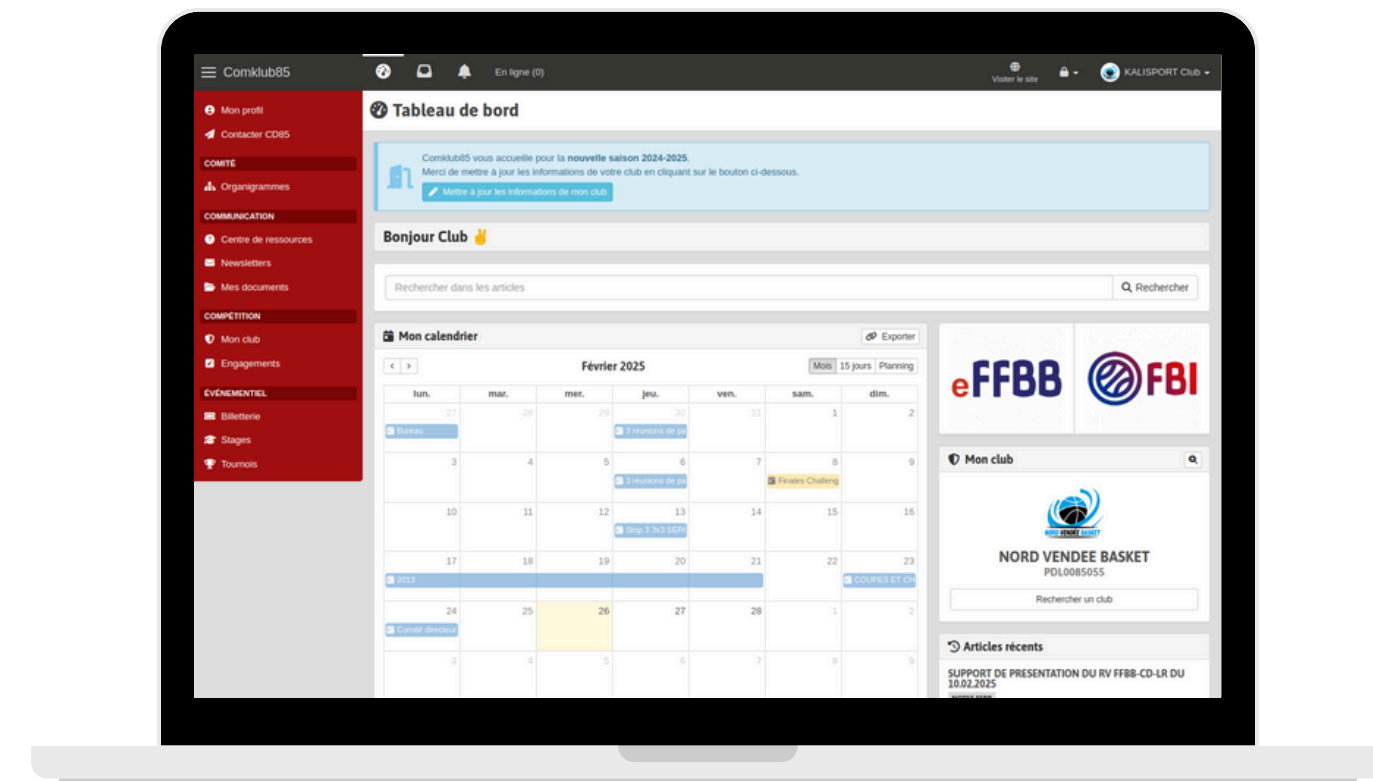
Comklub85

En ligne (0)

Visiter le site

KALISPORT Club

Mon profil
Contacter CD85

COMITÉ
Organigrammes

COMMUNICATION
Centre de ressources
Newsletters
Mes documents

COMPÉTITION
Mon club
Engagements

ÉVÉNEMENTIEL
Billetterie
Stages
Tournois

Tableau de bord

Comklub85 vous accueille pour la nouvelle saison 2024-2025.
Merci de mettre à jour les informations de votre club en cliquant sur le bouton ci-dessous.

Mettre à jour les informations de mon club

Bonjour Club ✌

Rechercher dans les articles

Rechercher

Mon calendrier

Exporter

Février 2025

Mois | 15 jours | Planning

| lun. | mar. | mer. | jeu. | ven. | sam. | dim. |
|---|---|---|---|---|---|---|
| 27 Bureau | 28 | 29 | 30 3 réunions de pa | 31 | 1 | 2 |
| 3 | 4 | 5 | 6 3 réunions de pa | 7 | 8 Finales Challeng | 9 |
| 10 | 11 | 12 | 13 Stop 3 3x3 SERI | 14 | 15 | 16 |
| 17 2013 | 18 | 19 | 20 | 21 | 22 | 23 COUPES ET CH |
| 24 Comité directeu | 25 | 26 | 27 | 28 | 1 | 2 |
| 3 | 4 | 5 | 6 | 7 | 8 | 9 |

eFFBB

FBI

Mon club

NORD VENDEE BASKET

NORD VENDEE BASKET
PDL0085055

Rechercher un club

Articles récents

SUPPORT DE PRESENTATION DU RV FFBB-CD-LR DU 10.02.2025